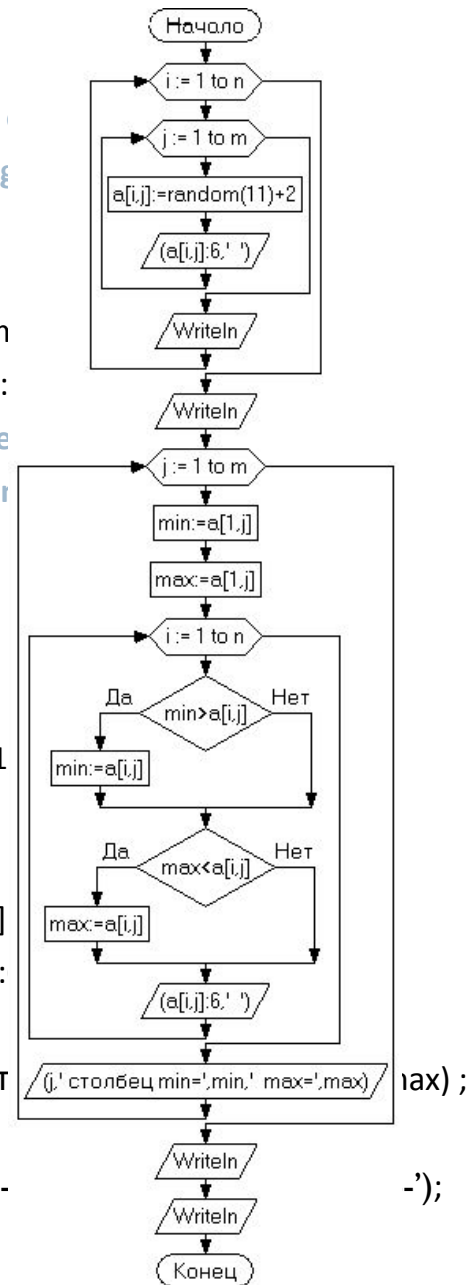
Начало
i := 1 to n
j := 1 to m
a[i,j]:=random(11)+2
(a[i,j]:6,' ')
Writeln
Writeln
j := 1 to m
min:=a[1,j]
max:=a[1,j]
i := 1 to n
Да
min>a[i,j]
Нет
min:=a[i,j]
Да
max<a[i,j]
Нет
max:=a[i,j]
(a[i,j]:6,' ')
(j,' столбец min=',min,' max=',max)
Writeln
Writeln
Конец

n
:
1
]
:
т
ıax) ;
-
-');